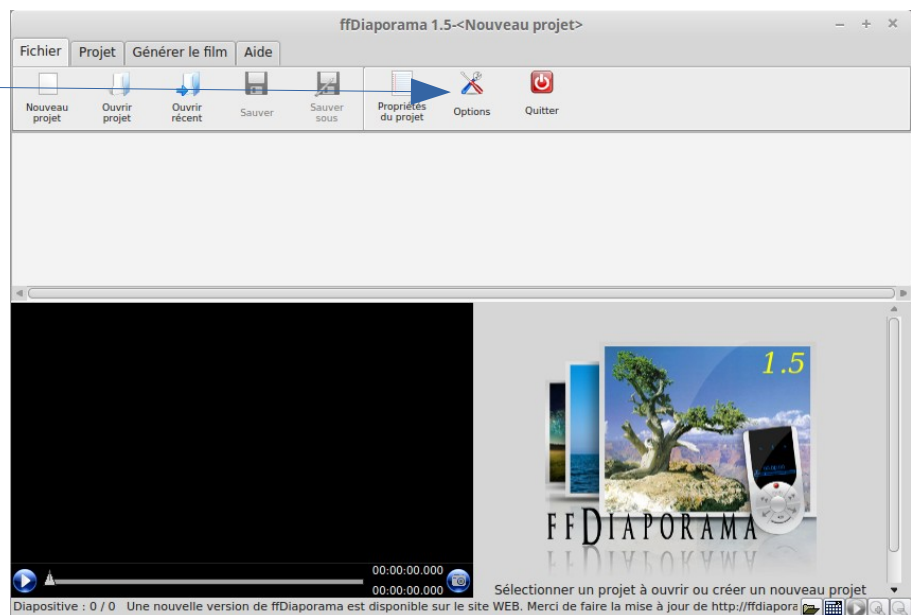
ffDiaporama 1.5-<Nouveau projet>

Fichier | Projet | Générer le film | Aide

Nouveau projet
Ouvrir projet
Ouvrir récent
Sauver
Sauver sous
Propriétés du projet
Options
Quitter

1.5

FFDIAPORAMA

00:00:00.000
00:00:00.000

Sélectionner un projet à ouvrir ou créer un nouveau projet

Diapositive : 0 / 0 Une nouvelle version de ffDiaporama est disponible sur le site WEB. Merci de faire la mise à jour de http://ffdiapora